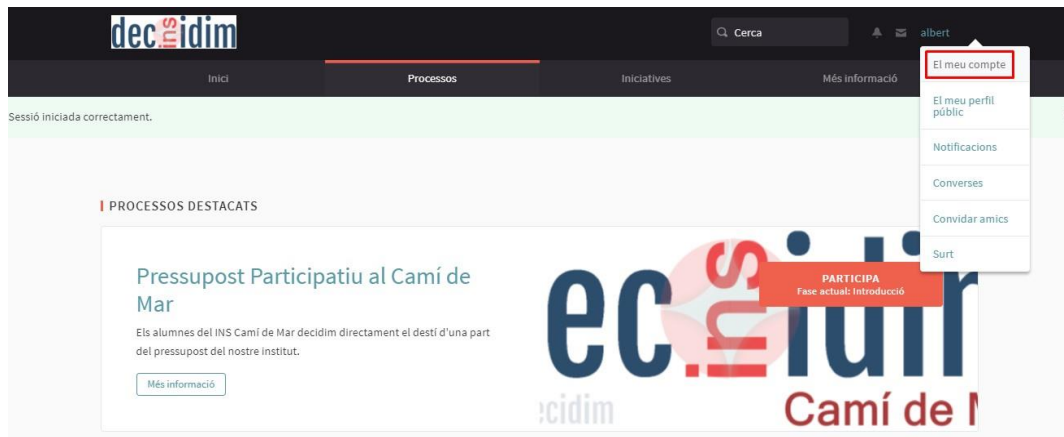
dec ins idim

Cerca

albert

Inici

Processos

Iniciatives

Més informació

El meu compte

El meu perfil públic

Notificacions

Converses

Convidar amics

Surt

Sessió iniciada correctament.

PROCESSOS DESTACATS

Pressupost Participatiu al Camí de Mar

Els alumnes del INS Camí de Mar decidim directament el destí d'una part del pressupost del nostre institut.

Més informació

PARTICIPA
Fase actual: Introducció

ec ins idir

:cidim

Camí de M